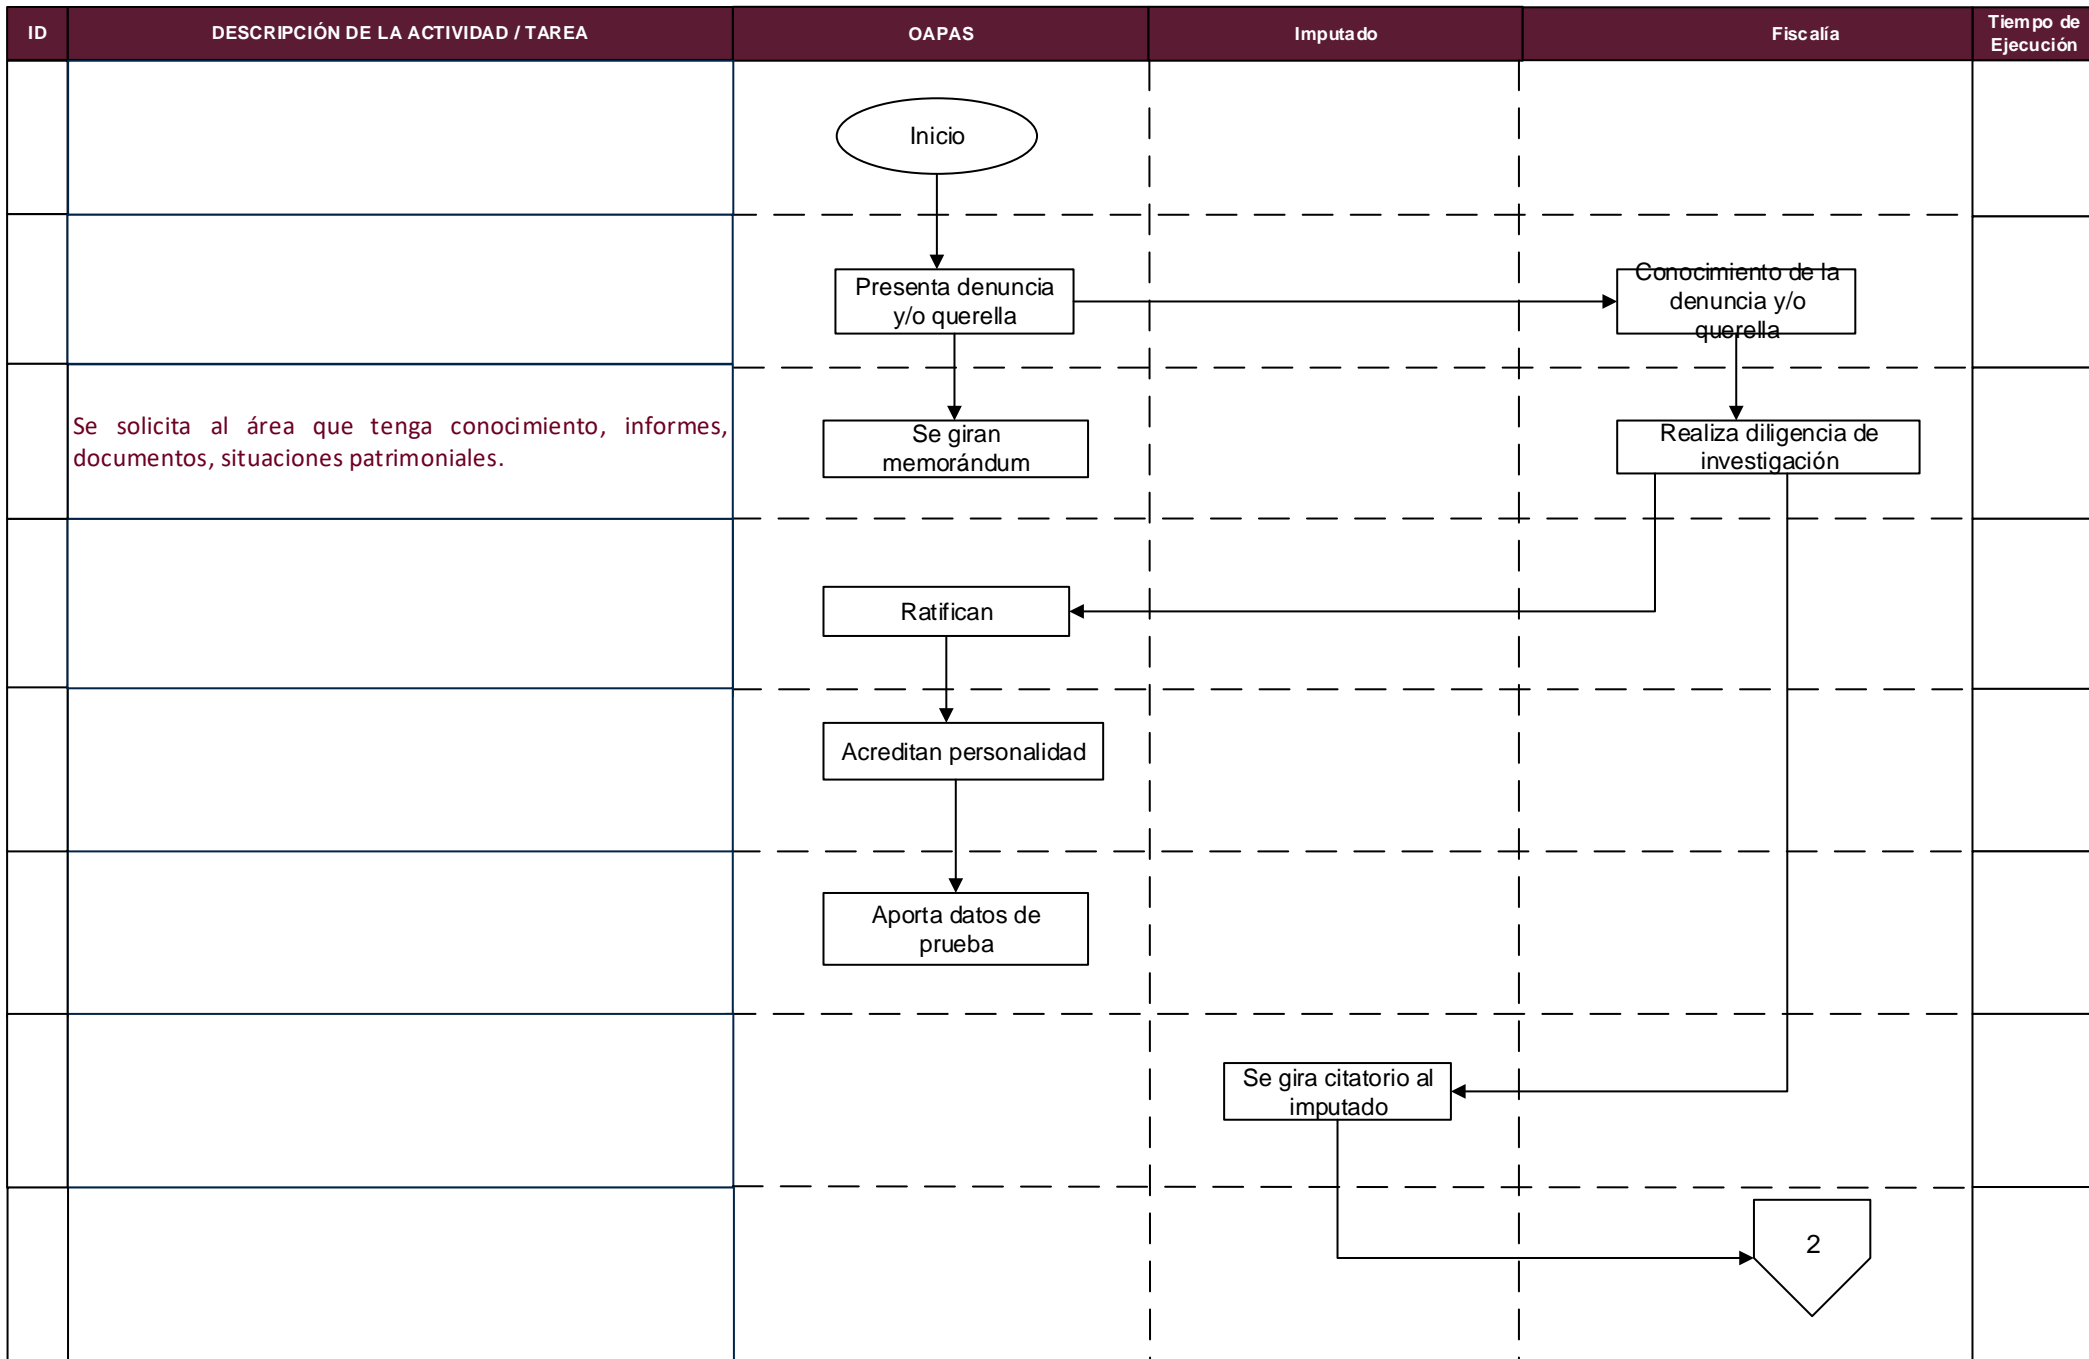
| ID | DESCRIPCIÓN DE LA ACTIVIDAD / TAREA | OAPAS | Imputado | Fiscalía | Tiempo de Ejecución |
|---|---|---|---|---|---|

Inicio

Presenta denuncia y/o querella

Conocimiento de la denuncia y/o querella

Se solicita al área que tenga conocimiento, informes, documentos, situaciones patrimoniales.

Se giran memorándum

Realiza diligencia de investigación

Ratifican

Acreditan personalidad

Aporta datos de prueba

Se gira citatorio al imputado

2